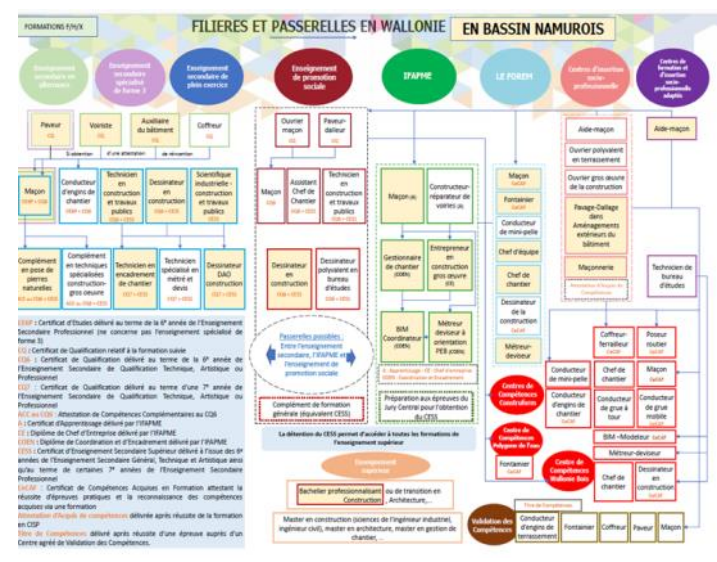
FORMATIONS F/H/X

FILIERES ET PASSERELLES EN WALLONIE

EN BASSIN NAMUROIS

Enseignement secondaire en alternance

Enseignement secondaire spécialisé de forme 3

Enseignement secondaire de plein exercice

Enseignement de promotion sociale

IFAPME

LE FOREM

Centres d'insertion socio-professionnelle

Centres de formation et d'insertion socio-professionnelle adaptés

Paveur

Voiriste

Auxiliaire du bâtiment

Coffreur

Maçon

Conducteur d'engins de chantier

Technicien en construction et travaux publics

Dessinateur en construction

Scientifique industrielle - construction et travaux publics

Complément en pose de pierres naturelles

Complément en techniques spécialisées construction-gros oeuvre

Technicien en encadrement de chantier

Technicien spécialisé en métré et devis

Dessinateur DAO construction

Ouvrier maçon

Paveur-dalleur

Maçon

Assistant Chef de Chantier

Technicien en construction et travaux publics

Dessinateur en construction

Dessinateur polyvalent en bureau d'études

Passerelles possibles : Entre l'enseignement secondaire, l'IFAPME et l'enseignement de promotion sociale

Complément de formation générale (équivalent CESS)

Maçon

Constructeur-réparateur de voiries

Gestionnaire de chantier

Entrepreneur en construction gros oeuvre

BIM Coordinateur

Métreur deviseur à orientation PEB

Préparation aux épreuves du Jury Central pour l'obtention du CESS

Maçon

Fontainier

Conducteur de mini-pelle

Chef d'équipe

Chef de chantier

Dessinateur de la construction

Métreur-deviseur

Aide-maçon

Ouvrier polyvalent en terrassement

Ouvrier gros oeuvre de la construction

Pavage-Dallage dans Aménagements extérieurs du bâtiment

Maçonnerie

Aide-maçon

Technicien de bureau d'études

Coffreur-ferrailleur

Poseur routier

Conducteur de mini-pelle

Chef de chantier

Maçon

Conducteur d'engins de chantier

Conducteur de grue à tour

Conducteur de grue mobile

BIM «Modeleur

Métreur-deviseur

Chef de chantier

Dessinateur en construction

Centres de Compétences Construform

Centre de Compétences Polygone de l'eau

Fontainier

Centre de Compétences Wallonie Bois

CEB : Certificat d'Etudes délivré au terme de la 6e année de l'Enseignement Secondaire Professionnel (ne concerne pas l'enseignement spécialisé de forme 3)

CQ : Certificat de Qualification relatif à la formation suivie

CQ6 : Certificat de Qualification délivré au terme de la 6e année de l'Enseignement Secondaire de Qualification Technique, Artistique ou Professionnel

CQ7 : Certificat de Qualification délivré au terme d'une 7e année de l'Enseignement Secondaire de Qualification Technique, Artistique ou Professionnel

ACC au CQ6 : Attestation de Compétences Complémentaires au CQ6

A : Certificat d'Apprentissage délivré par l'IFAPME

CE : Diplôme de Chef d'Entreprise délivré par l'IFAPME

COEN : Diplôme de Coordination et d'Encadrement délivré par l'IFAPME

CESS : Certificat d'Enseignement Secondaire Supérieur délivré à l'issue des 6e années de l'Enseignement Secondaire Général, Technique et Artistique ainsi qu'au terme de certaines 7e années de l'Enseignement Secondaire Professionnel

CeCAF : Certificat de Compétences Acquises en Formation attestant la réussite d'épreuves pratiques et la reconnaissance des compétences acquises via une formation

Attestation d'Acquis de compétences délivrée après réussite de la formation en CISP

Titre de Compétences délivré après réussite d'une épreuve auprès d'un Centre agréé de Validation des Compétences.

La détention du CESS permet d'accéder à toutes les formations de l'enseignement supérieur

Enseignement supérieur

Bachelier professionnalisant ou de transition en Construction, Architecture,...

Master en construction (sciences de l'ingénieur industriel, ingénieur civil), master en architecture, master en gestion de chantier, ...

Validation des Compétences

Titre de Compétences

Conducteur d'engins de terrassement

Fontainier

Coffreur

Paveur

Maçon